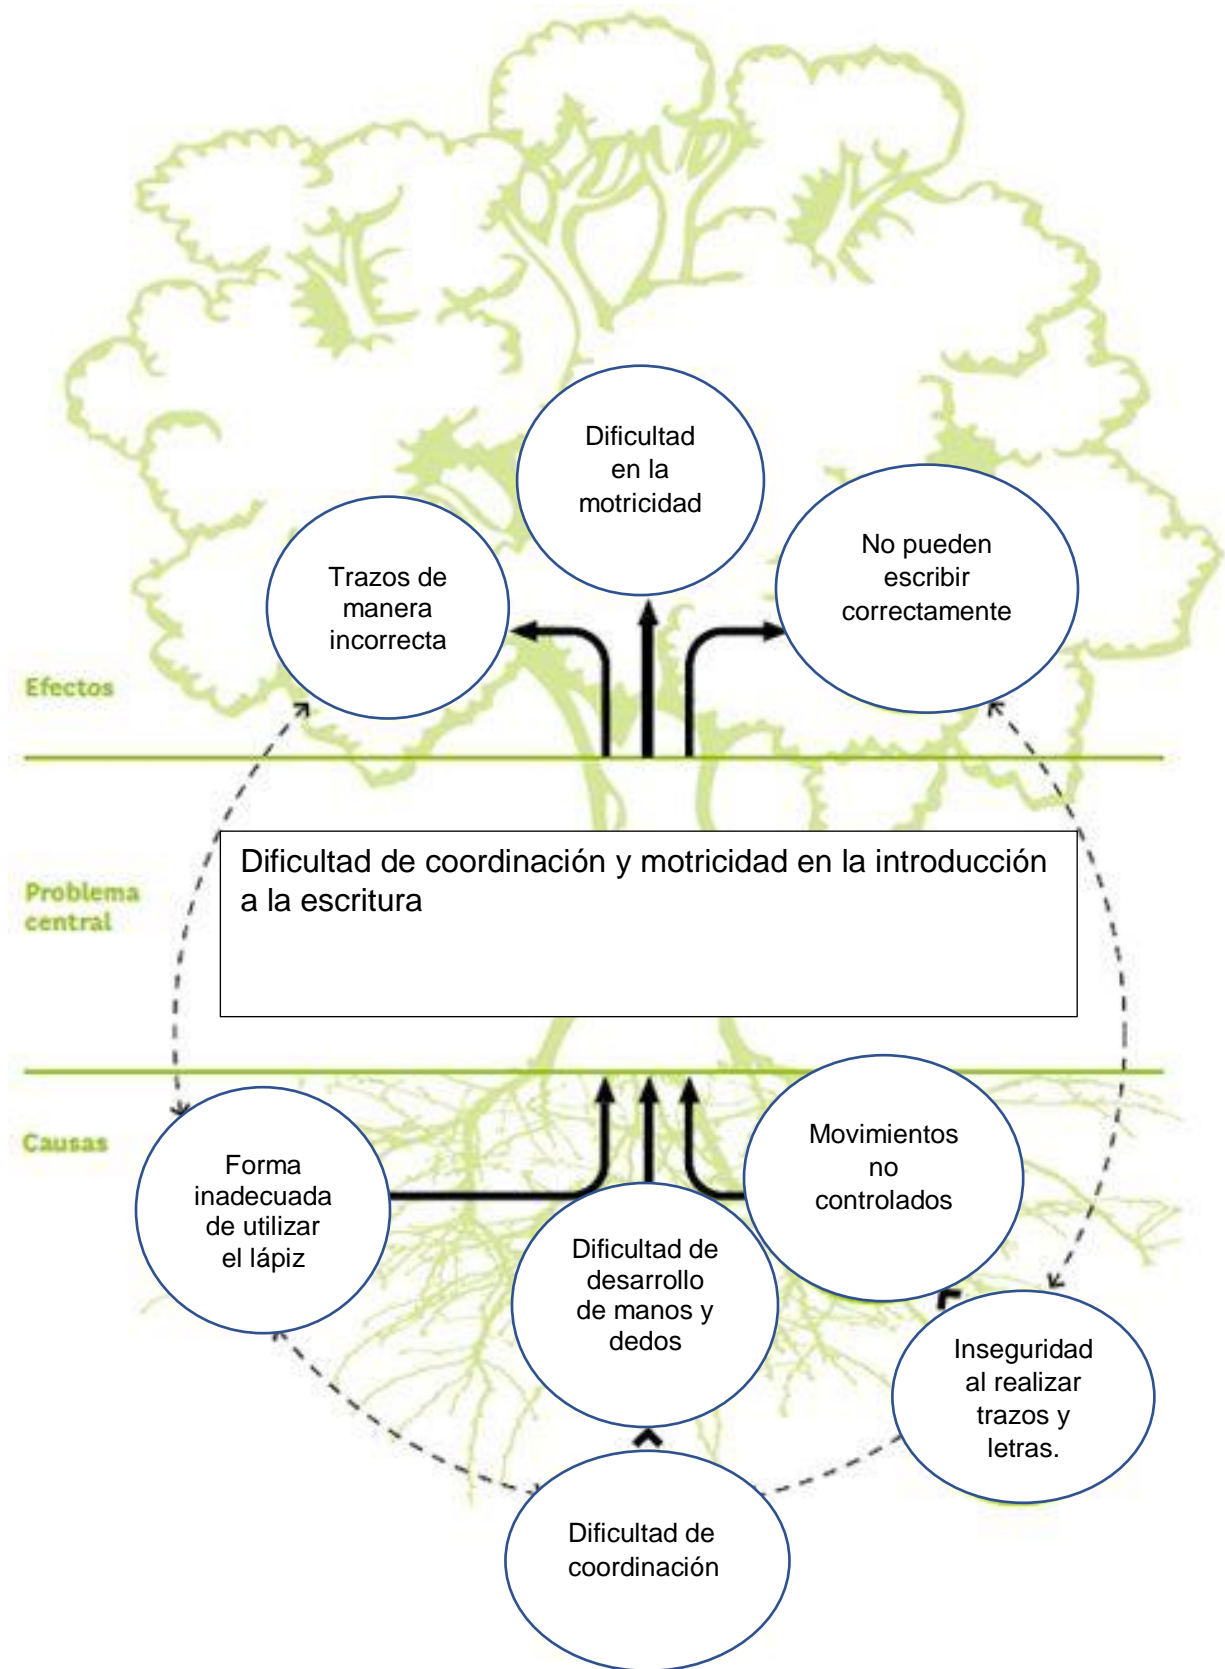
Dificultad en la motricidad

Trazos de manera incorrecta

No pueden escribir correctamente

Efectos

Problema central

Dificultad de coordinación y motricidad en la introducción a la escritura

Causas

Movimientos no controlados

Forma inadecuada de utilizar el lápiz

Dificultad de desarrollo de manos y dedos

Inseguridad al realizar trazos y letras.

Dificultad de coordinación